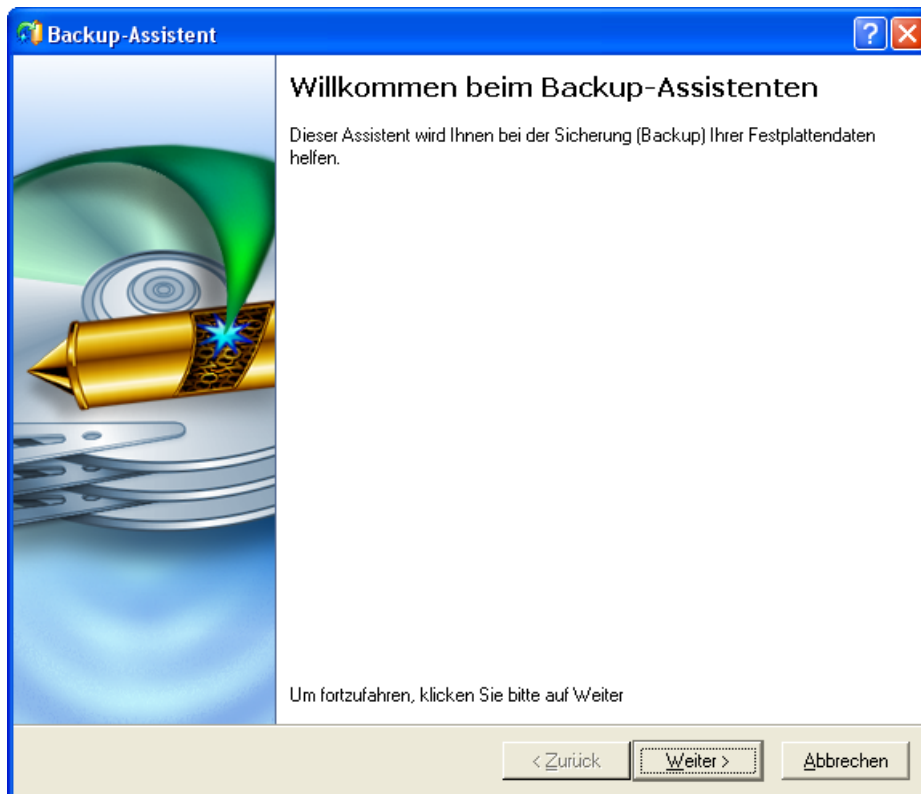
Backup-Assistent

?

Willkommen beim Backup-Assistenten

Dieser Assistent wird Ihnen bei der Sicherung (Backup) Ihrer Festplattendaten helfen.

Um fortzufahren, klicken Sie bitte auf Weiter

< Zurück

Weiter >

Abbrechen